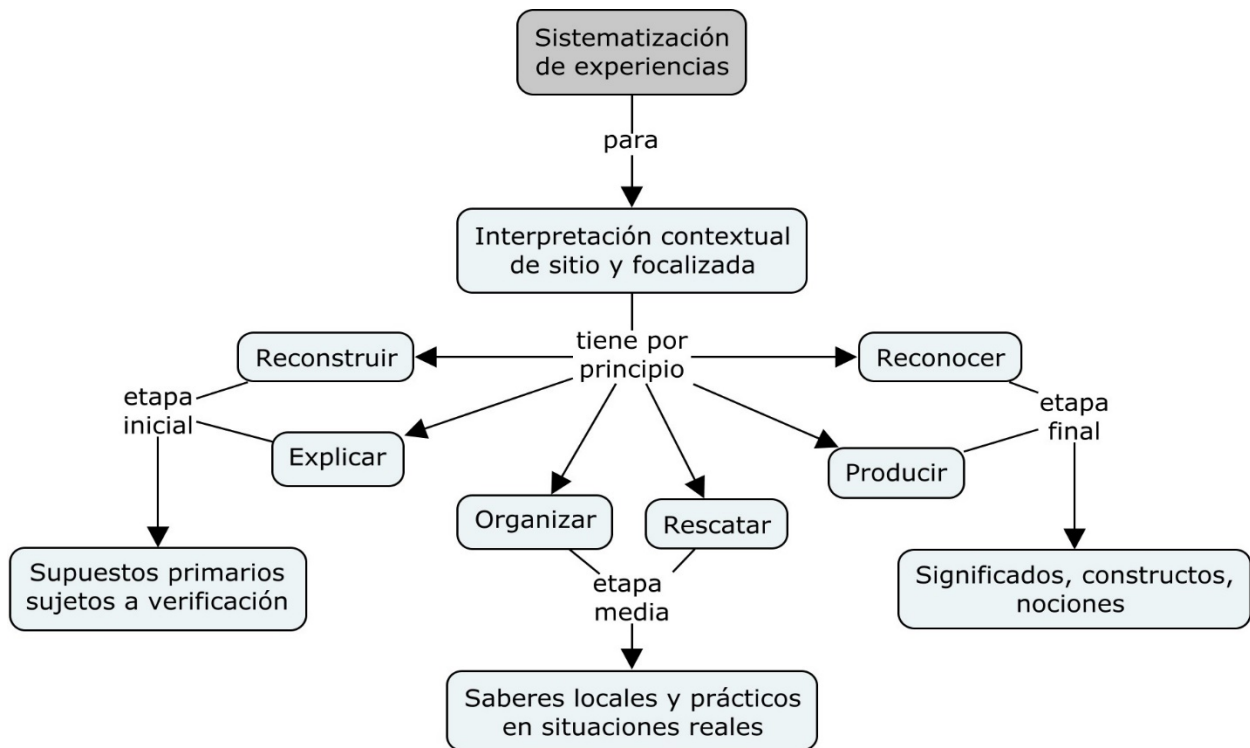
Sistematización de experiencias

para

Interpretación contextual de sitio y focalizada

tiene por principio

Reconstruir

Reconocer

etapa inicial

Explicar

etapa final

Producir

Organizar

Rescatar

Supuestos primarios sujetos a verificación

etapa media

Significados, constructos, nociones

Saberes locales y prácticos en situaciones reales